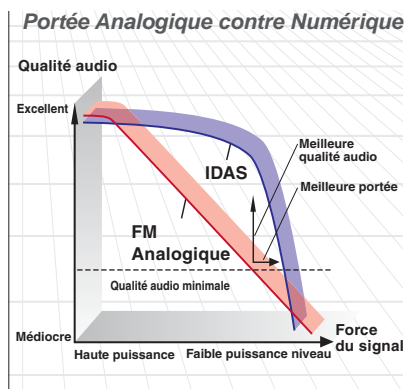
Portée Analogique contre Numérique

Qualité audio

Excellent

IDAS

Meilleure qualité audio

Meilleure portée

FM Analogique

Qualité audio minimale

Médiocre

Haute puissance

Faible puissance niveau

Force du signal